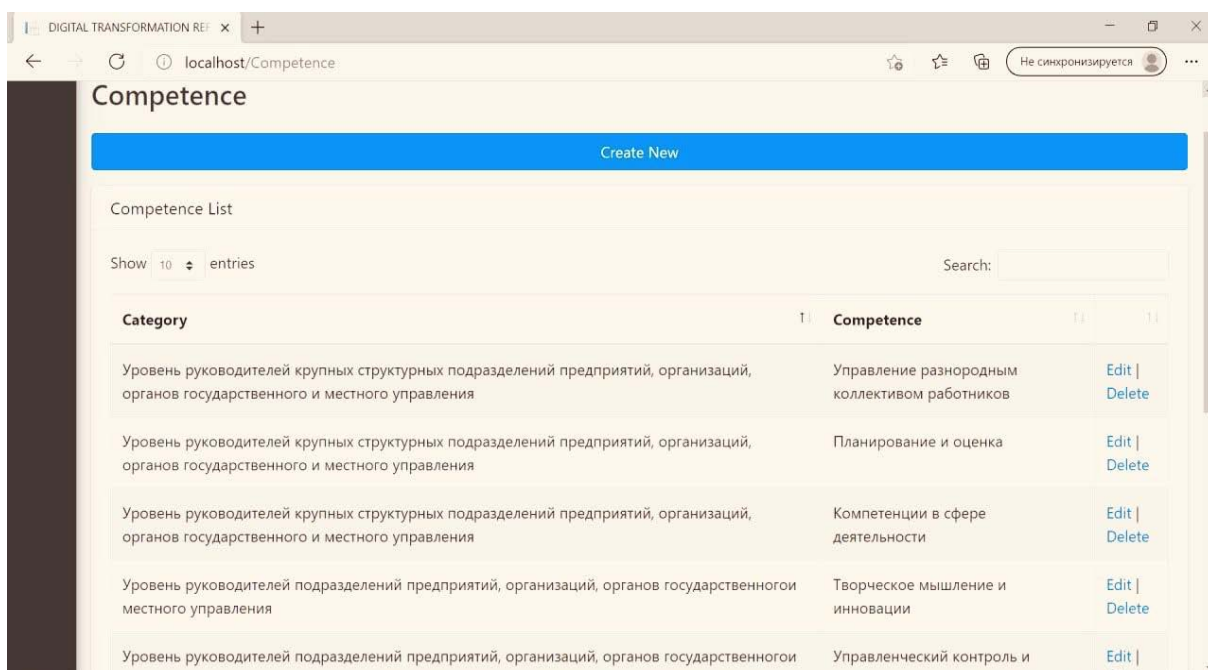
DIGITAL TRANSFORMATION REF ×  +

localhost/Competence

Не синхронизируется

Competence

Create New

Competence List

Show 10 entries

Search:

| Category | Competence | |
|---|---|---|
| Уровень руководителей крупных структурных подразделений предприятий, организаций, органов государственного и местного управления | Управление разнородным коллективом работников | Edit \| Delete |
| Уровень руководителей крупных структурных подразделений предприятий, организаций, органов государственного и местного управления | Планирование и оценка | Edit \| Delete |
| Уровень руководителей крупных структурных подразделений предприятий, организаций, органов государственного и местного управления | Компетенции в сфере деятельности | Edit \| Delete |
| Уровень руководителей подразделений предприятий, организаций, органов государственногои местного управления | Творческое мышление и инновации | Edit \| Delete |
| Уровень руководителей подразделений предприятий, организаций, органов государственногои | Управленческий контроль и | Edit \| |